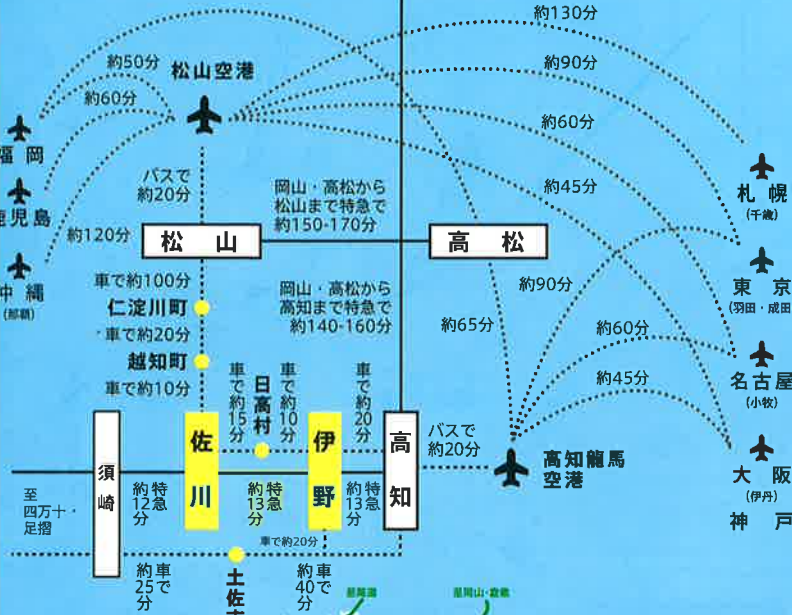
約130分
約50分
松山空港
約90分
約60分
福岡
約60分
鹿児島
バスで約20分
岡山・高松から松山まで特急で約150-170分
約45分
札幌
(千歳)
約120分
松山
高松
沖縄
(那覇)
約90分
東京
(羽田・成田)
車で約100分
仁淀川町
岡山・高松から高知まで特急で約140-160分
約65分
車で約20分
約60分
越知町
名古屋
(小牧)
車で約10分
車で約15分
日高村
車で約10分
車で約20分
約45分
佐川
伊野
高知
バスで約20分
高知龍馬空港
大阪
(伊丹)
須崎
約12分 特急
約13分 特急
約13分 特急
至 四万十・足摺
神戸
車で約20分
約25分 車で
土佐
約40分 車で
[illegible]
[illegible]